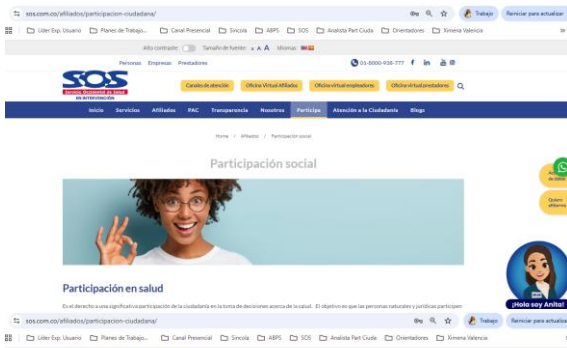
sos.com.co/afiliados/participacion-ciudadana/

Trabajo Reiniciar para actualizar

Lider Exp. Usuario Planes de Trabajo... Canal Presencial Sincola ABPS SOS Analista Part Ciuda Orientadores Ximena Valencia

Alto contraste Tamaño de fuente: A A A Idiomas:

Personas Empresas Prestadores

01-8000-938-777

SOS Servicio Occidental de Salud EN INTERVENCIÓN

Canales de atención Oficina Virtual Afiliados Oficina virtual empleadores Oficina virtual prestadores

Inicio Servicios Afiliados PAC Transparencia Nosotros Participe Atención a la Ciudadanía Blogs

Home / Afiliados / Participación social

Participación social

Participación en salud

Es el derecho a una significativa participación de la ciudadanía en la toma de decisiones acerca de la salud. El objetivo es que las personas naturales y jurídicas participen

¡Hola soy Anita!

sos.com.co/afiliados/participacion-ciudadana/

Trabajo Reiniciar para actualizar

Lider Exp. Usuario Planes de Trabajo... Canal Presencial Sincola ABPS SOS Analista Part Ciuda Orientadores Ximena Valencia